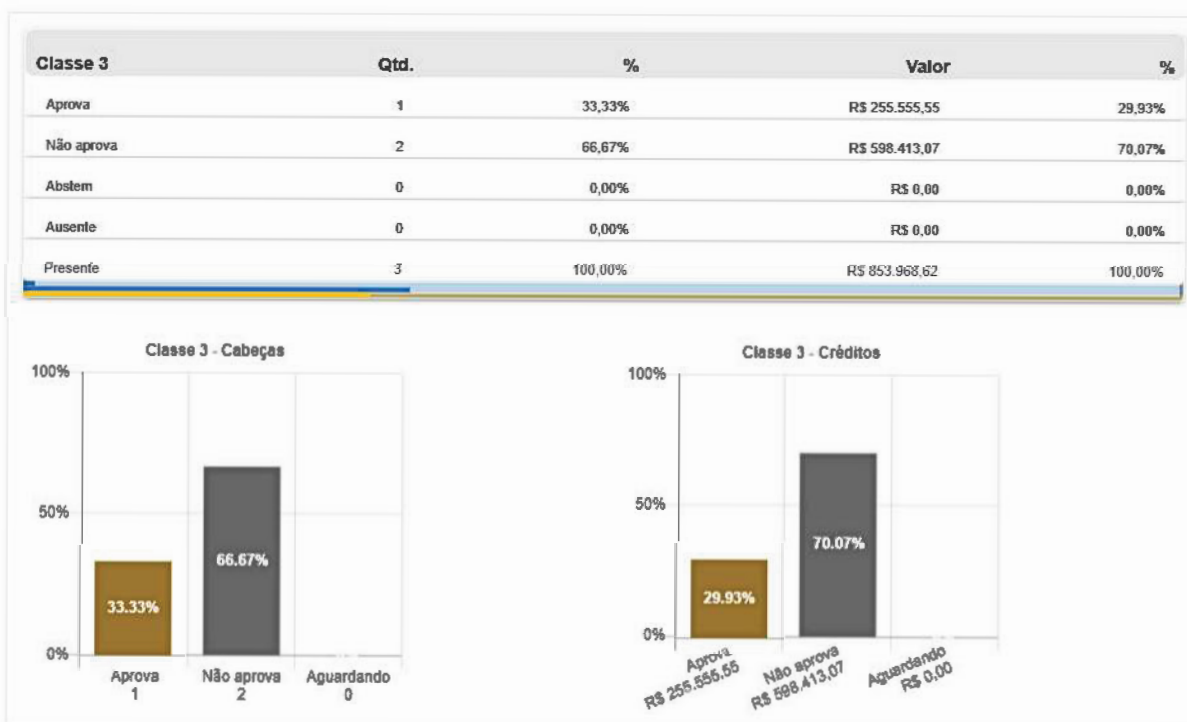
| Classe 3 | Qtd. | % | Valor | % |
|---|---|---|---|---|
| Aprova | 1 | 33,33% | R$ 255.555,55 | 29,93% |
| Não aprova | 2 | 66,67% | R$ 598.413,07 | 70,07% |
| Abstem | 0 | 0,00% | R$ 0,00 | 0,00% |
| Ausente | 0 | 0,00% | R$ 0,00 | 0,00% |
| Presente | 3 | 100,00% | R$ 853.968,62 | 100,00% |

Classe 3 - Cabeças

100%
50%
0%
33.33%
66.67%
Aprova
1
Não aprova
2
Aguardando
0

Classe 3 - Créditos

100%
50%
0%
29.93%
70.07%
Aprova
R$ 255.555,55
Não aprova
R$ 598.413,07
Aguardando
R$ 0,00